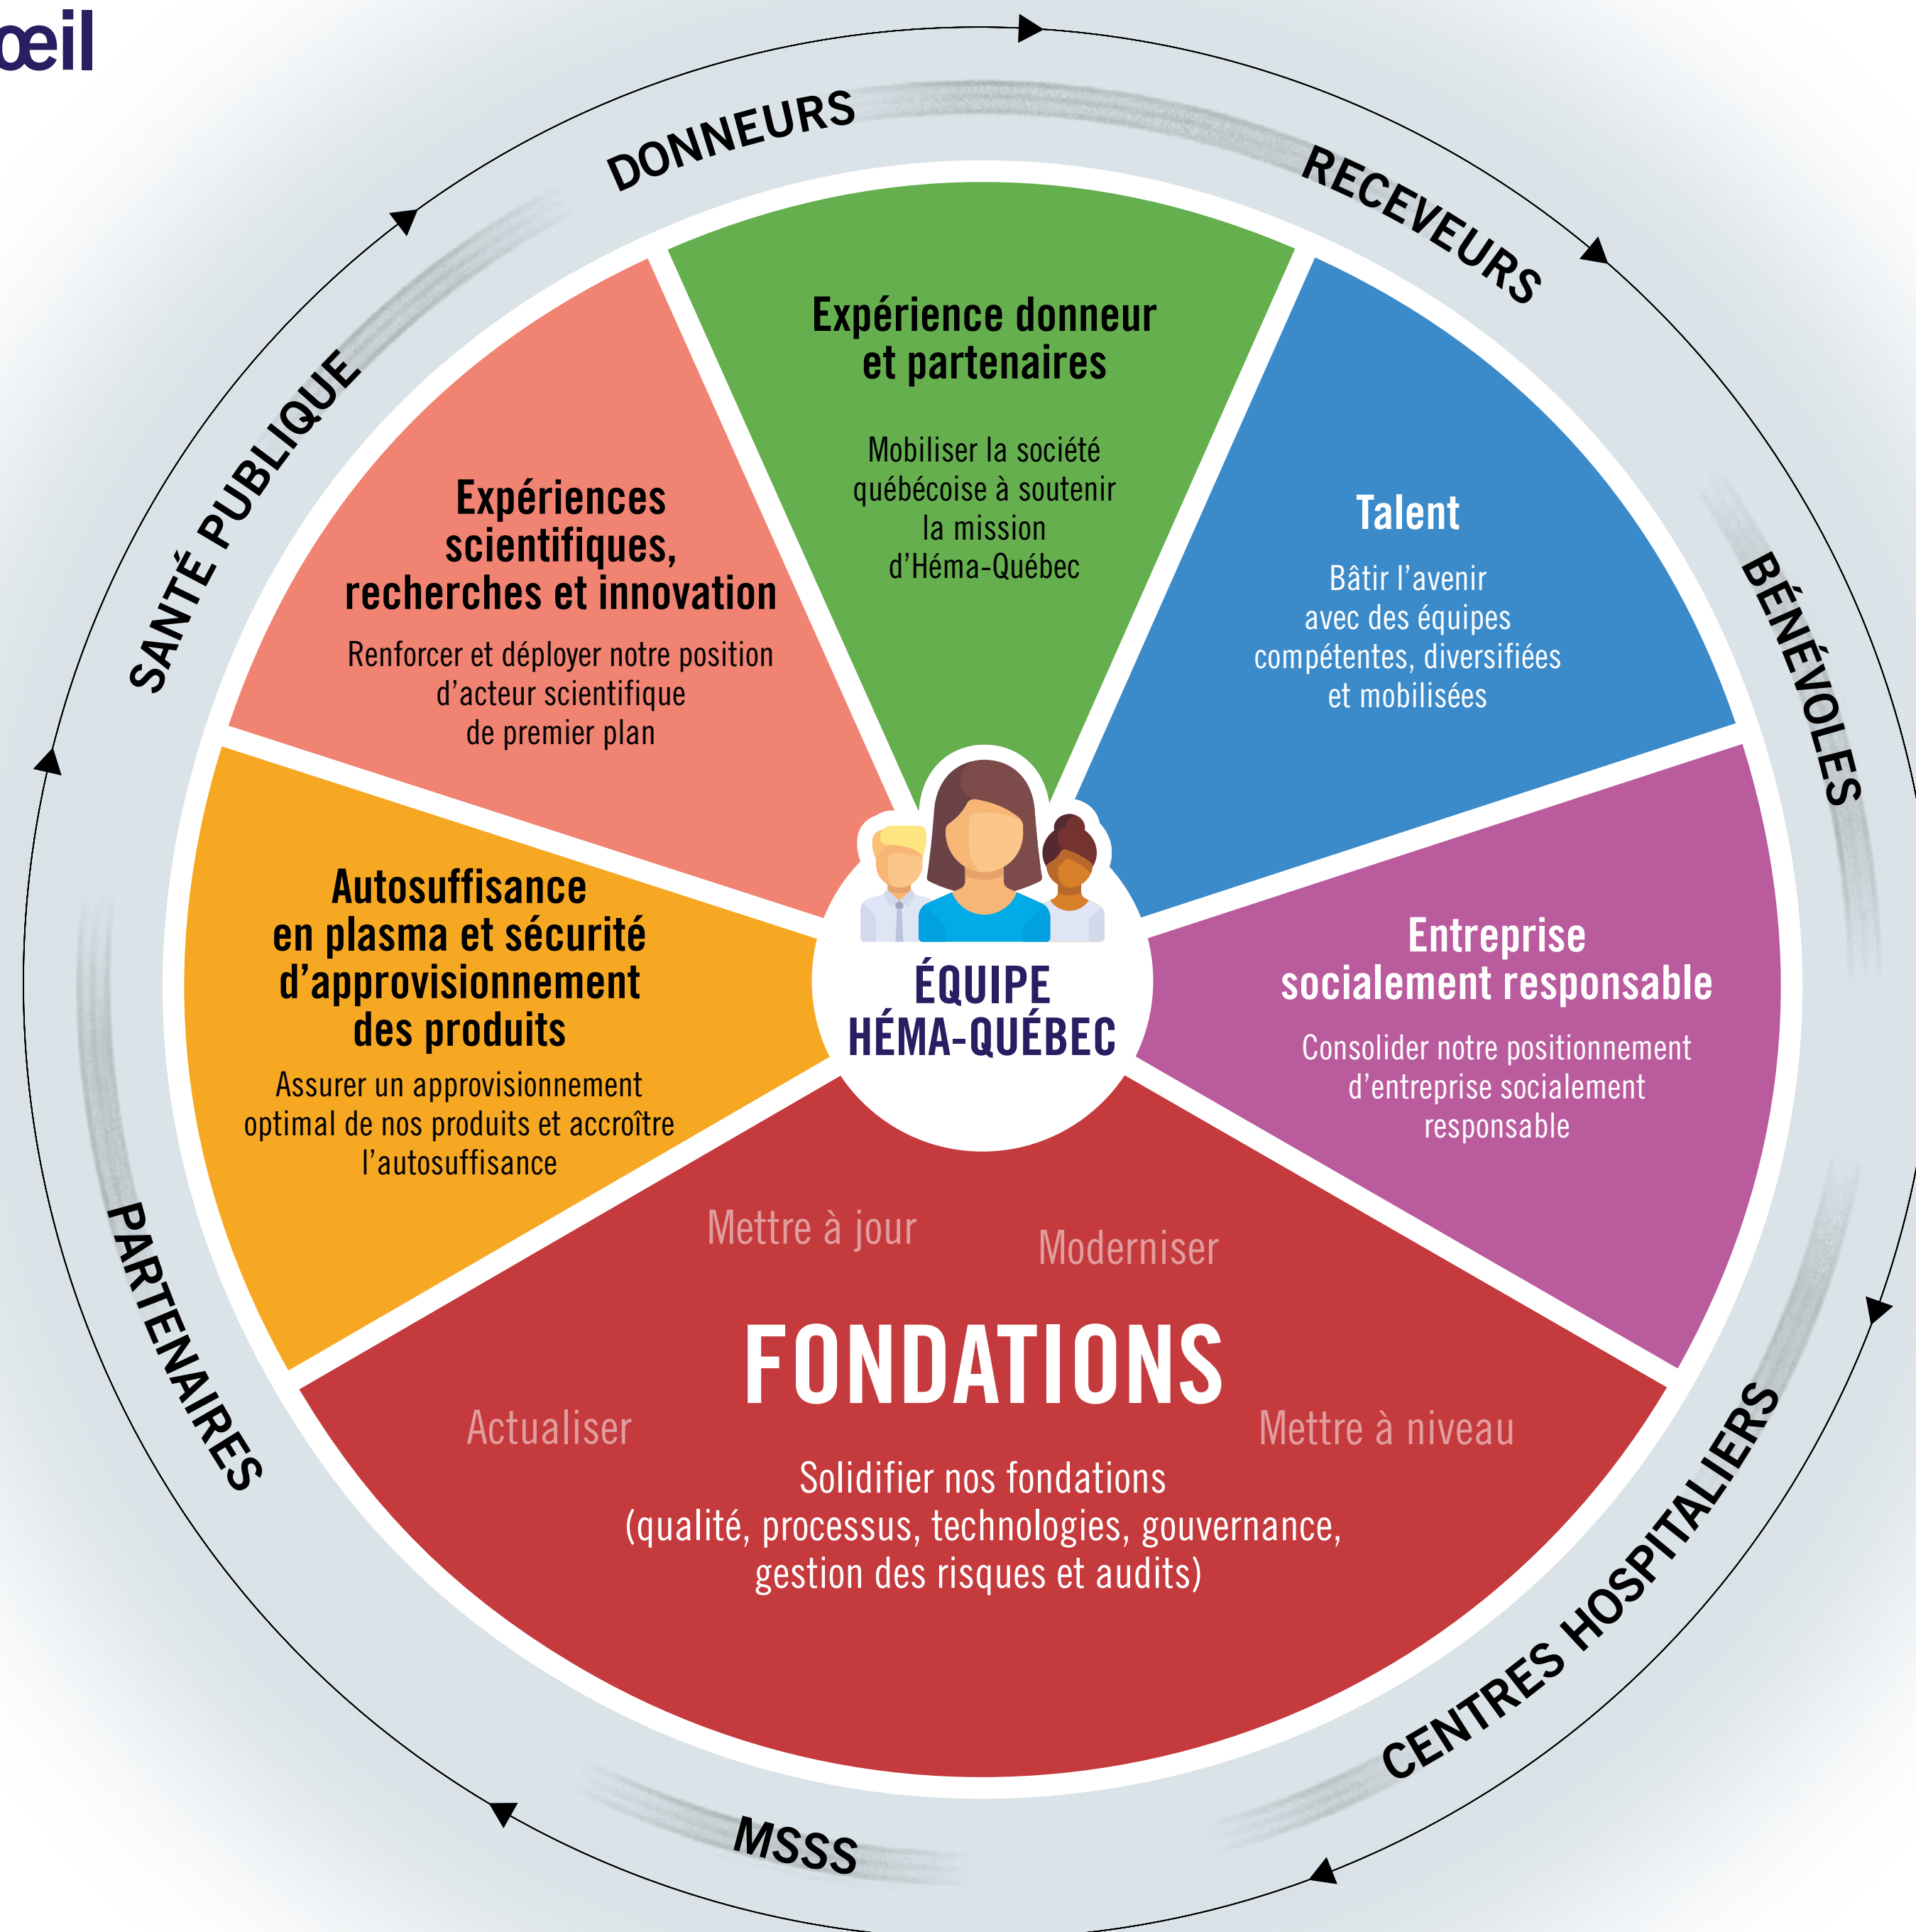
œil

DONNEURS

RECEVEURS

BÉNÉVOLES

CENTRES HOSPITALIERS

MSSS

PARTENAIRES

SANTÉ PUBLIQUE

Expérience donneur et partenaires

Mobiliser la société québécoise à soutenir la mission d'Héma-Québec

Talent

Bâtir l'avenir avec des équipes compétentes, diversifiées et mobilisées

Entreprise socialement responsable

Consolider notre positionnement d'entreprise socialement responsable

Expériences scientifiques, recherches et innovation

Renforcer et déployer notre position d'acteur scientifique de premier plan

Autosuffisance en plasma et sécurité d'approvisionnement des produits

Assurer un approvisionnement optimal de nos produits et accroître l'autosuffisance

ÉQUIPE HÉMA-QUÉBEC

Mettre à jour

Moderniser

FONDATIONS

Actualiser

Mettre à niveau

Solidifier nos fondations (qualité, processus, technologies, gouvernance, gestion des risques et audits)